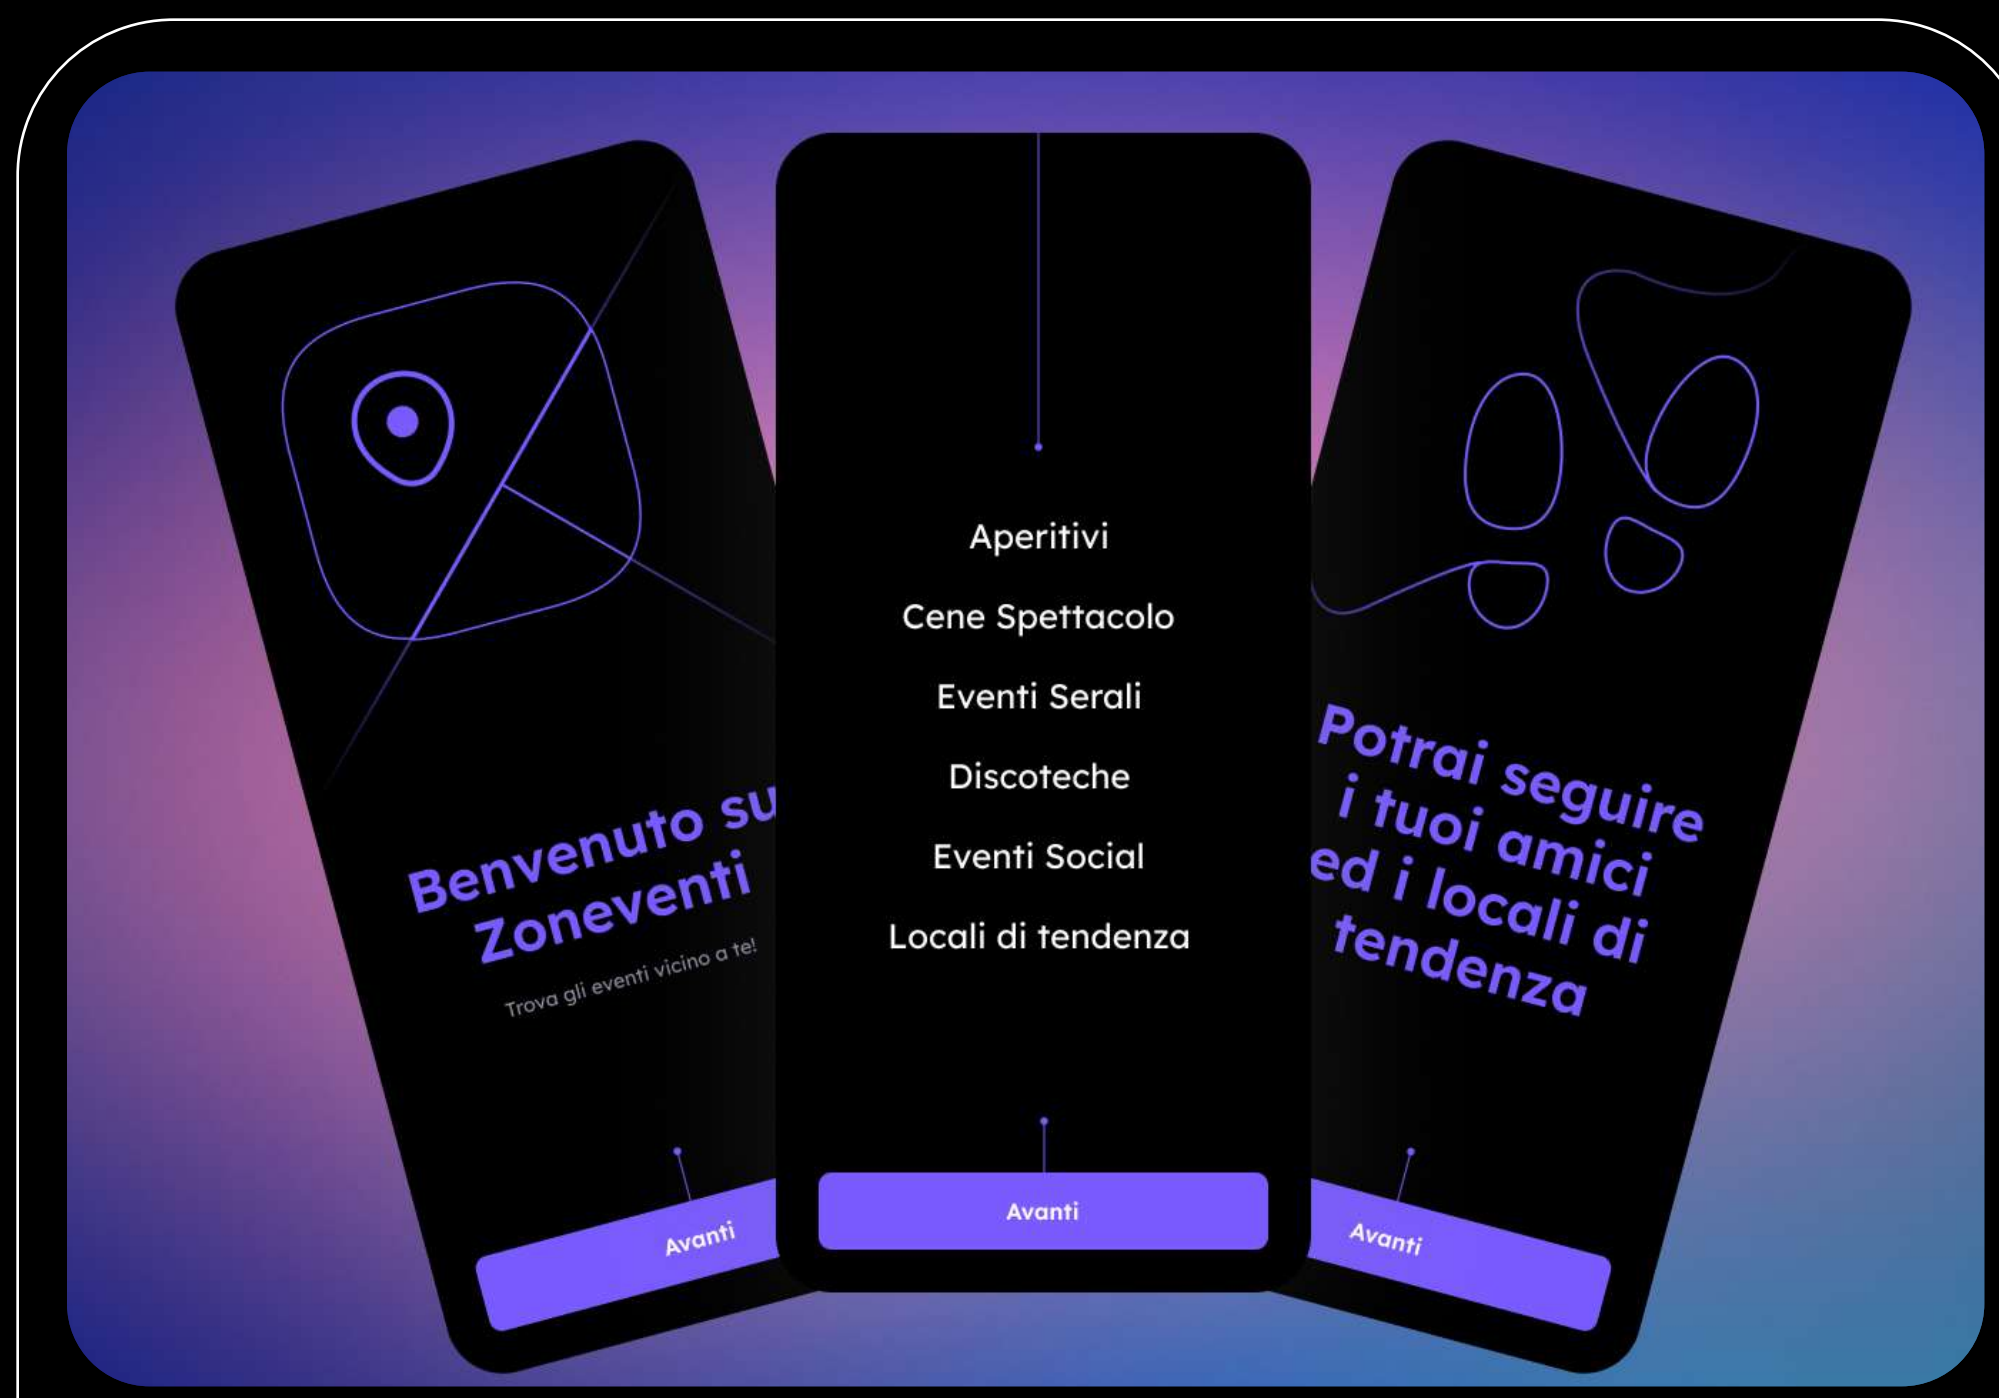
Benvenuto su
Zoneventi

Trova gli eventi vicino a te!

Avanti

Aperitivi

Cene Spettacolo

Eventi Serali

Discoteche

Eventi Social

Locali di tendenza

Avanti

Potrai seguire i tuoi amici ed i locali di tendenza

Avanti